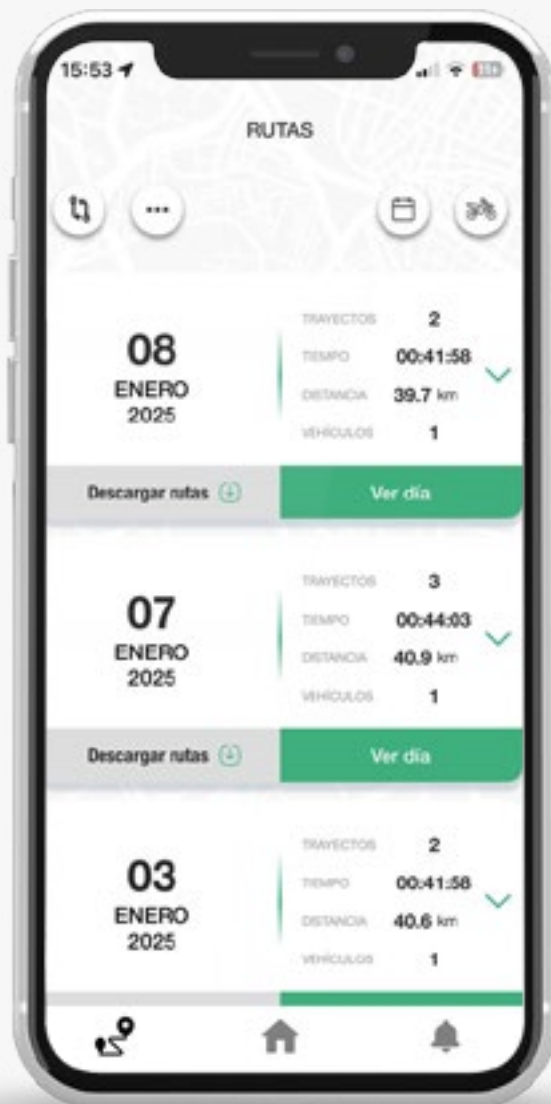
15:53

RUTAS

08
ENERO
2025

TRAYECTOS 2
TIEMPO 00:41:58
DISTANCIA 39.7 km
VEHÍCULOS 1

Descargar rutas
Ver día

07
ENERO
2025

TRAYECTOS 3
TIEMPO 00:44:03
DISTANCIA 40.9 km
VEHÍCULOS 1

Descargar rutas
Ver día

03
ENERO
2025

TRAYECTOS 2
TIEMPO 00:41:58
DISTANCIA 40.6 km
VEHÍCULOS 1